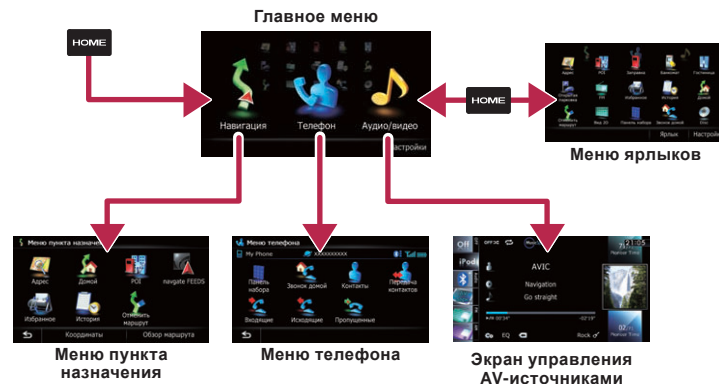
Главное меню

HOME

Навигация
Телефон
Аудио/видео
Настройки

HOME

Адрес
POI
Заправка
Банкомат
Гостиница
Отмена маршрута
Избранное
История
Домой
Отменить маршрут
Вид 3D
Панель набора
Звонок домой
Ярлык
Настройк

Меню ярлыков

Меню пункта назначения
Адрес
Домой
POI
navgate FEEDS
Избранное
История
Отменить маршрут
Координаты
Обзор маршрута

Меню пункта назначения

Меню телефона
My Phone
XXXXXXXXX
Панель набора
Звонок домой
Контакты
Передача контактов
Входящие
Исходящие
Пропущенные

Меню телефона

Off
iPod
AVIC
Navigation
Go straight
EQ
Rock
21:05
02

Экран управления AV-источниками